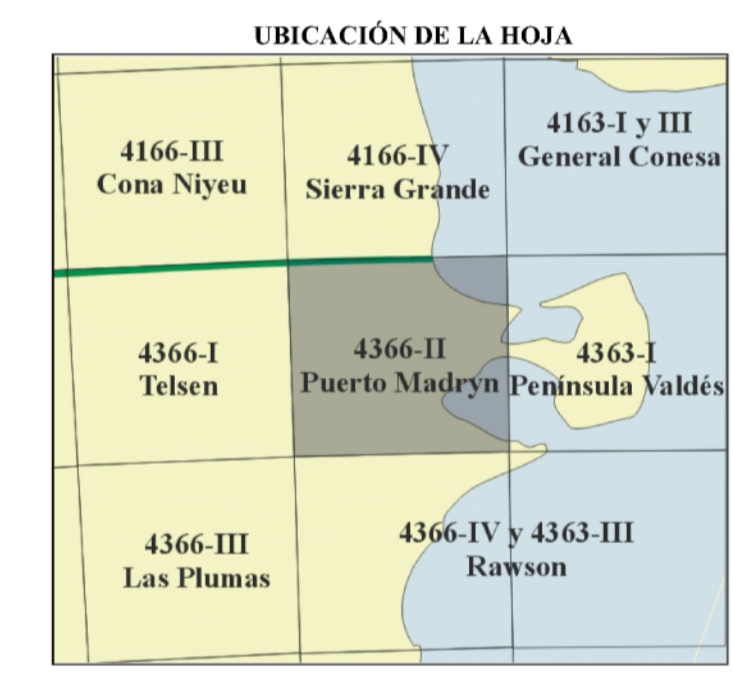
UBICACIÓN DE LA HOJA

4166-III
Cona Niyeu

4166-IV
Sierra Grande

4163-I y III
General Conesa

4366-I
Telsen

4366-II
Puerto Madryn

4363-I
Península Valdés

4366-III
Las Plumas

4366-IV y 4363-III
Rawson